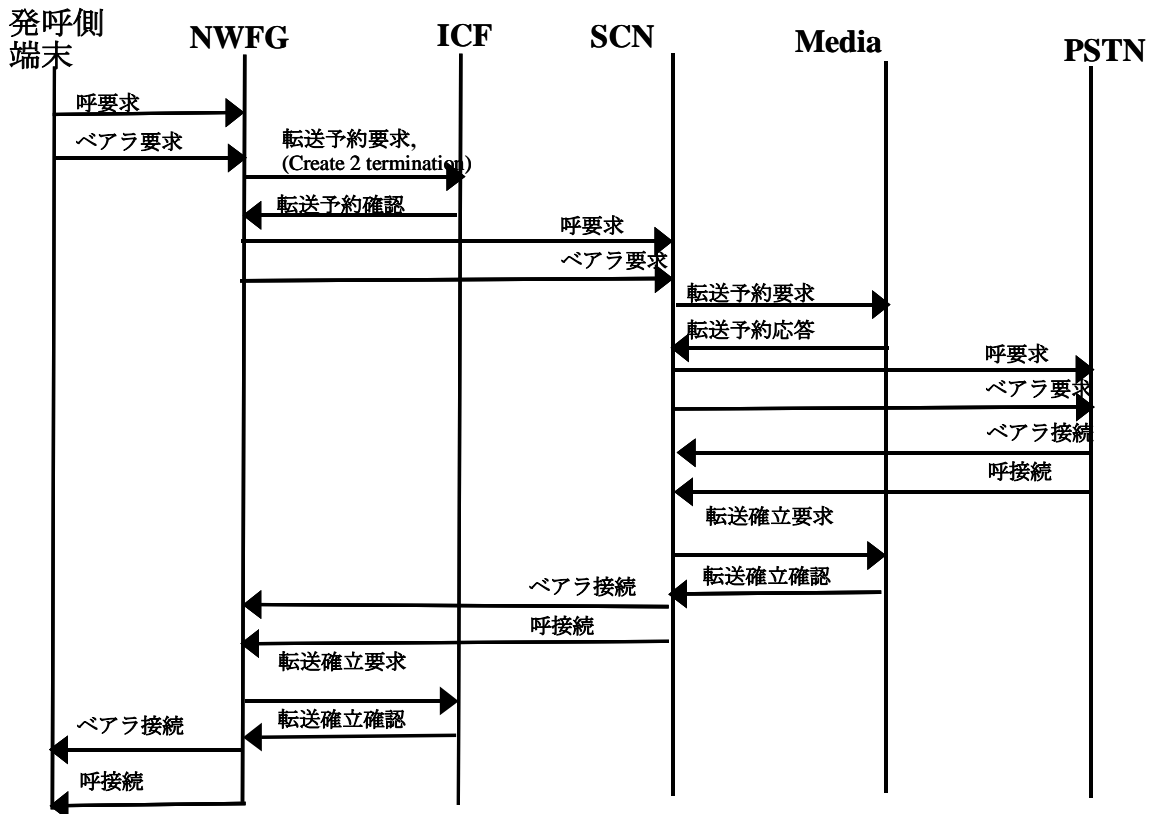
発呼側端末

NWFG

ICF

SCN

Media

PSTN

呼要求

ベアラ要求

転送予約要求, (Create 2 termination)

転送予約確認

呼要求

ベアラ要求

転送予約要求

転送予約応答

呼要求

ベアラ要求

ベアラ接続

呼接続

転送確立要求

転送確立確認

ベアラ接続

呼接続

転送確立要求

転送確立確認

ベアラ接続

呼接続